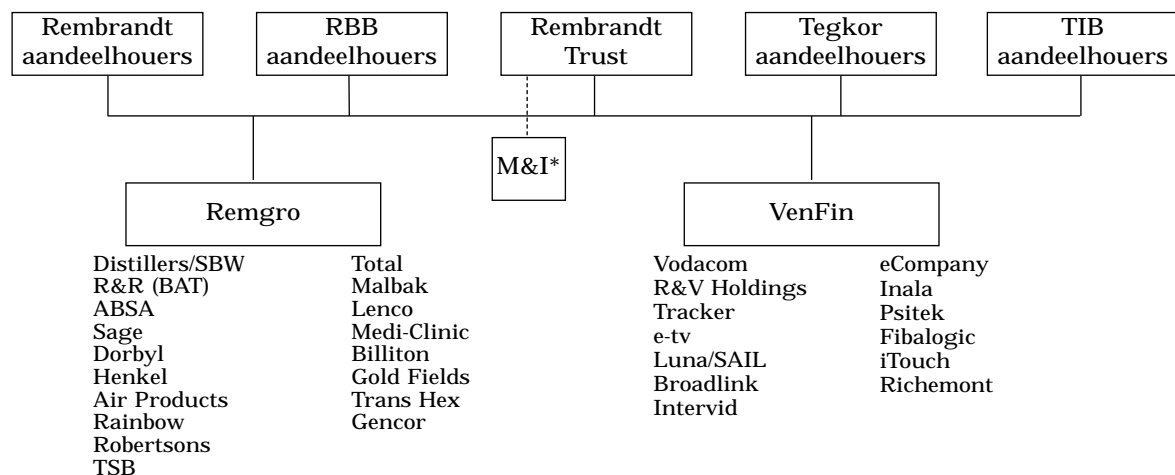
Rembrandt aandeelhouers

RBB aandeelhouers

Rembrandt Trust

Tegkor aandeelhouers

TIB aandeelhouers

M&I*

Remgro

VenFin

Distillers/SBW
R&R (BAT)
ABSA
Sage
Dorbyl
Henkel
Air Products
Rainbow
Robertsons
TSB

Total
Malbak
Lenco
Medi-Clinic
Billiton
Gold Fields
Trans Hex
Gencor

Vodacom
R&V Holdings
Tracker
e-tv
Luna/SAIL
Broadlink
Intervid

eCompany
Inala
Psitek
Fibalogic
iTouch
Richemont